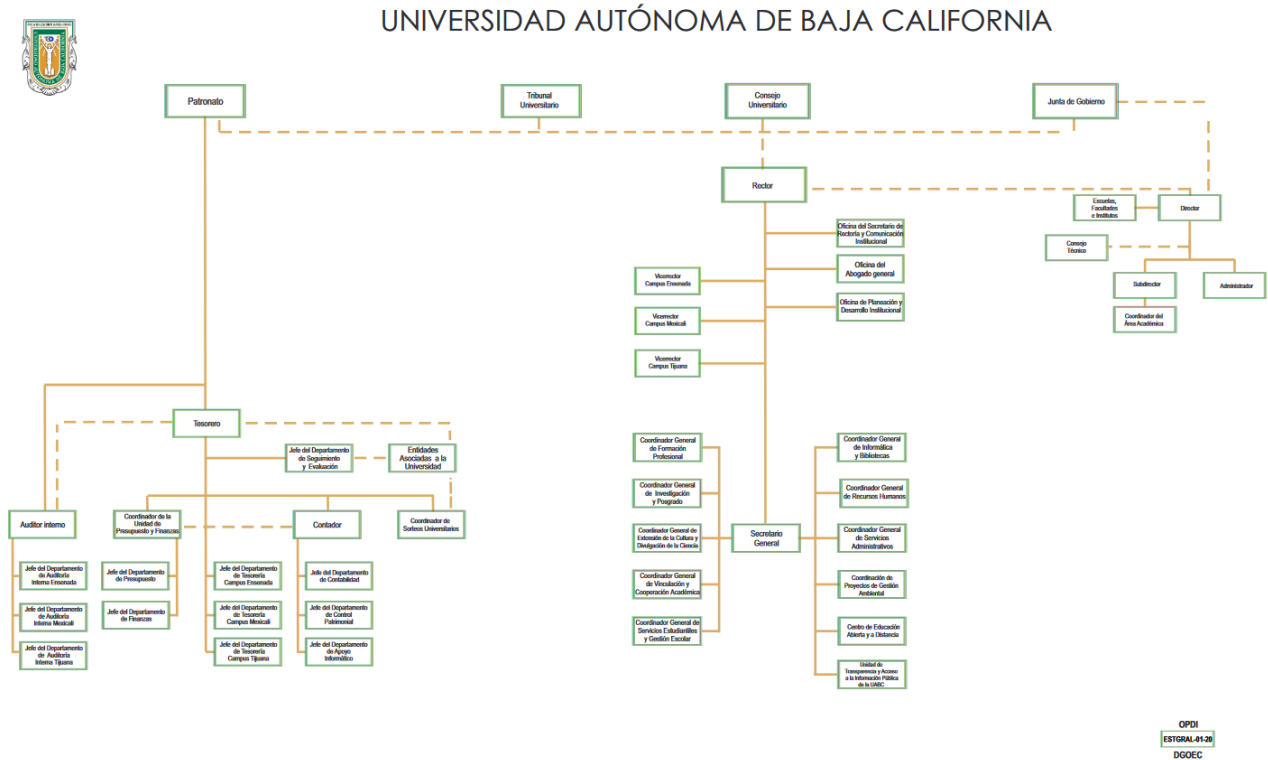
UNIVERSIDAD AUTÓNOMA DE BAJA CALIFORNIA

Patronato

Tribunal Universitario

Consejo Universitario

Junta de Gobierno

Rector

Escuelas, Facultades e Institutos

Director

Consejo Técnico

Subdirector

Administrador

Coordinador del Área Académica

Oficina del Secretario de Rectoría y Comunicación Institucional

Oficina del Abogado general

Oficina de Planeación y Desarrollo Institucional

Vicerrector Campus Ensenada

Vicerrector Campus Mexicali

Vicerrector Campus Tijuana

Tesorero

Jefe del Departamento de Seguimiento y Evaluación

Entidades Asociadas a la Universidad

Auditor interno

Coordinador de la Unidad de Presupuesto y Finanzas

Contador

Coordinador de Sorteos Universitarios

Jefe del Departamento de Auditoría Interna Ensenada

Jefe del Departamento de Auditoría Interna Mexicali

Jefe del Departamento de Auditoría Interna Tijuana

Jefe del Departamento de Presupuesto

Jefe del Departamento de Finanzas

Jefe del Departamento de Tesorería Campus Ensenada

Jefe del Departamento de Tesorería Campus Mexicali

Jefe del Departamento de Tesorería Campus Tijuana

Jefe del Departamento de Contabilidad

Jefe del Departamento de Control Patrimonial

Jefe del Departamento de Apoyo Informático

Coordinador General de Formación Profesional

Coordinador General de Investigación y Posgrado

Coordinador General de Extensión de la Cultura y Divulgación de la Ciencia

Coordinador General de Vinculación y Cooperación Académica

Coordinador General de Servicios Estudiantiles y Gestión Escolar

Secretario General

Coordinador General de Informática y Bibliotecas

Coordinador General de Recursos Humanos

Coordinador General de Servicios Administrativos

Coordinación de Proyectos de Gestión Ambiental

Centro de Educación Abierta y a Distancia

Unidad de Transparencia y Acceso a la Información Pública de la UABC

OPDI
ESTGRAL-01-20
DGOEC